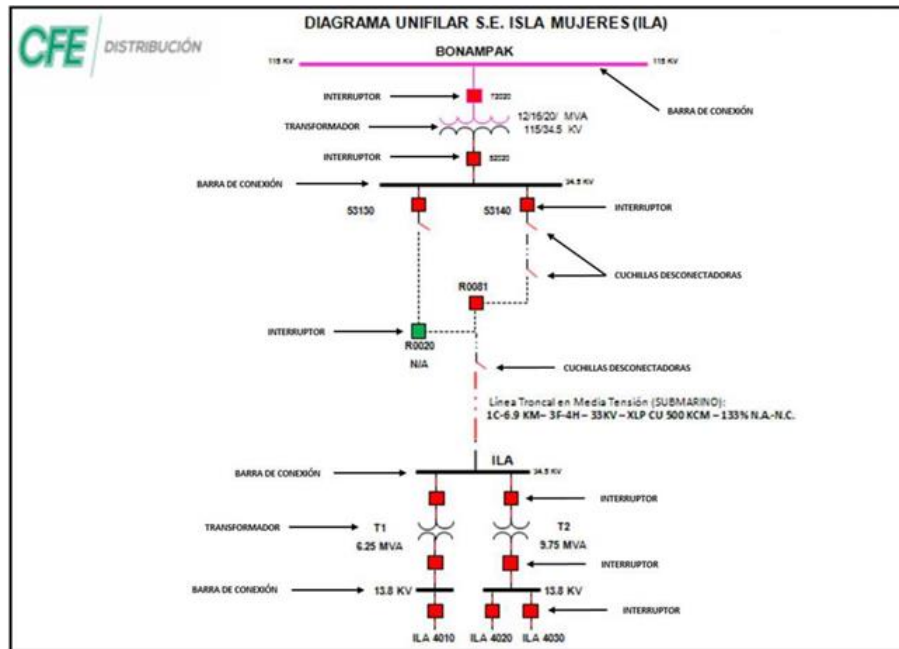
CFE DISTRIBUCIÓN

DIAGRAMA UNIFILAR S.E. ISLA MUJERES (ILA)

BONAMPAK

115 KV

115 KV

BARRA DE CONEXIÓN

INTERRUPTOR

72020

TRANSFORMADOR

12/16/20/ MVA 115/34.5 KV

INTERRUPTOR

52020

BARRA DE CONEXIÓN

34.5 KV

53130

53140

INTERRUPTOR

CUCHILLAS DESCONECTADORAS

R0081

INTERRUPTOR

R0020

N/A

CUCHILLAS DESCONECTADORAS

Línea Troncal en Media Tensión (SUBMARINO): 1C-6.9 KM– 3F-4H – 33KV – XLP CU 500 KCM – 133% N.A.-N.C.

BARRA DE CONEXIÓN

ILA

34.5 KV

INTERRUPTOR

TRANSFORMADOR

T1

6.25 MVA

T2

9.75 MVA

INTERRUPTOR

BARRA DE CONEXIÓN

13.8 KV

13.8 KV

INTERRUPTOR

ILA 4010

ILA 4020

ILA 4030